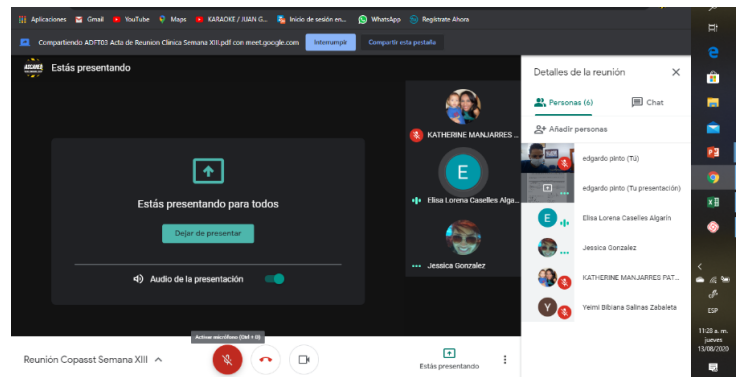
Aplicaciones Gmail YouTube Maps KARAOKE / JUAN G... Inicio de sesión en... WhatsApp Regístrate Ahora

Compartiendo ADFT03 Acta de Reunion Clinica Semana XIII.pdf con meet.google.com Interrumpir Compartir esta pestaña

Estás presentando

Estás presentando para todos

Dejar de presentar

Audio de la presentación

KATHERINE MANJARRES ...

E

Elisa Lorena Caselles Algar...

Jessica Gonzalez

Detalles de la reunión

Personas (6) Chat

Añadir personas

edgardo pinto (Tú)

edgardo pinto (Tu presentación)

E Elisa Lorena Caselles Algarín

Jessica Gonzalez

KATHERINE MANJARRES PAT...

Y Yeimi Bibiana Salinas Zabaleta

Activar micrófono (Ctrl + D)

Reunión Copasst Semana XIII

Estás presentando

ESP

11:28 a. m.
jueves
13/08/2020